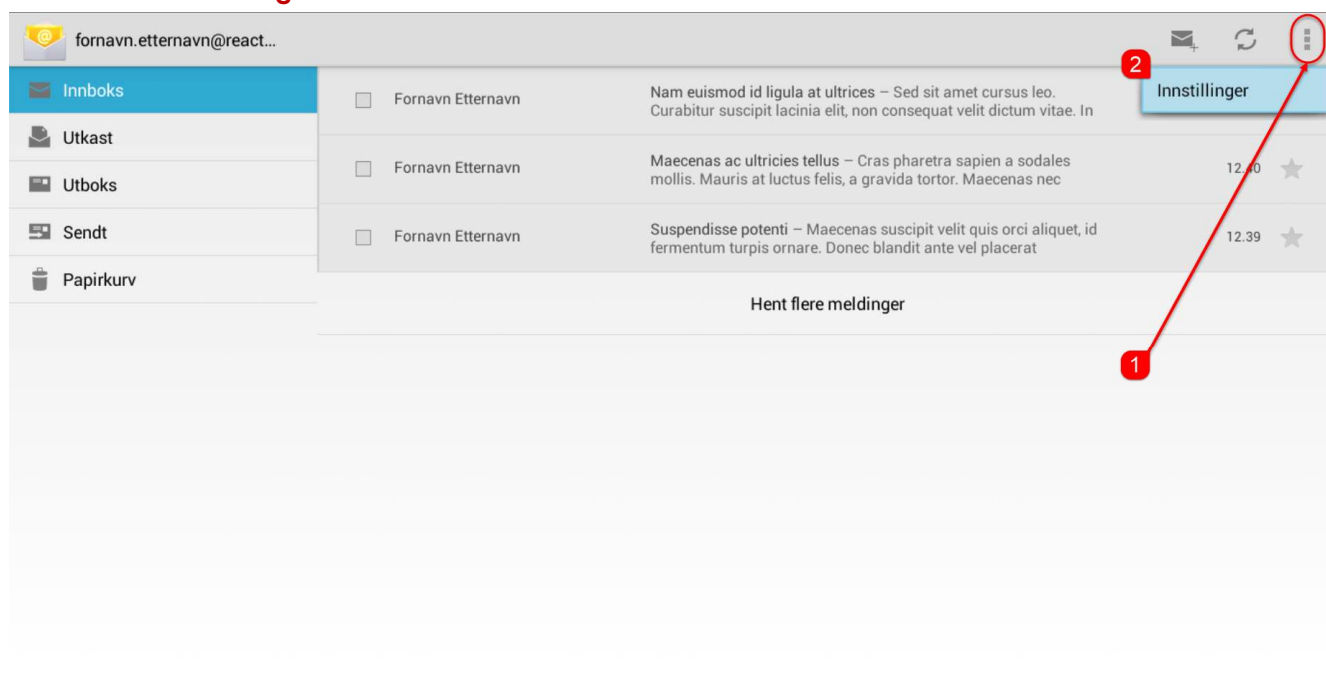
fornavn.etternavn@react...

2

Innstillinger

Innboks

Utkast

Utboks

Sendt

Papirkurv

Fornavn Etternavn

Nam euismod id ligula at ultrices – Sed sit amet cursus leo. Curabitur suscipit lacinia elit, non consequat velit dictum vitae. In

Fornavn Etternavn

Maecenas ac ultricies tellus – Cras pharetra sapien a sodales mollis. Mauris at luctus felis, a gravida tortor. Maecenas nec

12.40

Fornavn Etternavn

Suspendisse potenti – Maecenas suscipit velit quis orci aliquet, id fermentum turpis ornare. Donec blandit ante vel placerat

12.39

Hent flere meldinger

1